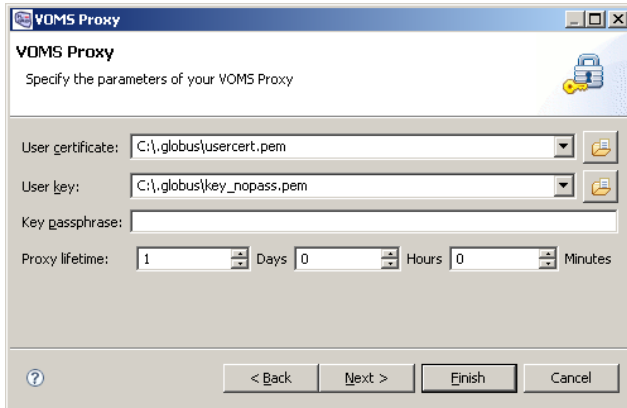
VOMS Proxy

VOMS Proxy

Specify the parameters of your VOMS Proxy

User certificate: C:\.globus\usercert.pem

User key: C:\.globus\key_nopass.pem

Key passphrase:

Proxy lifetime: 1 Days 0 Hours 0 Minutes

?

< Back Next > Finish Cancel